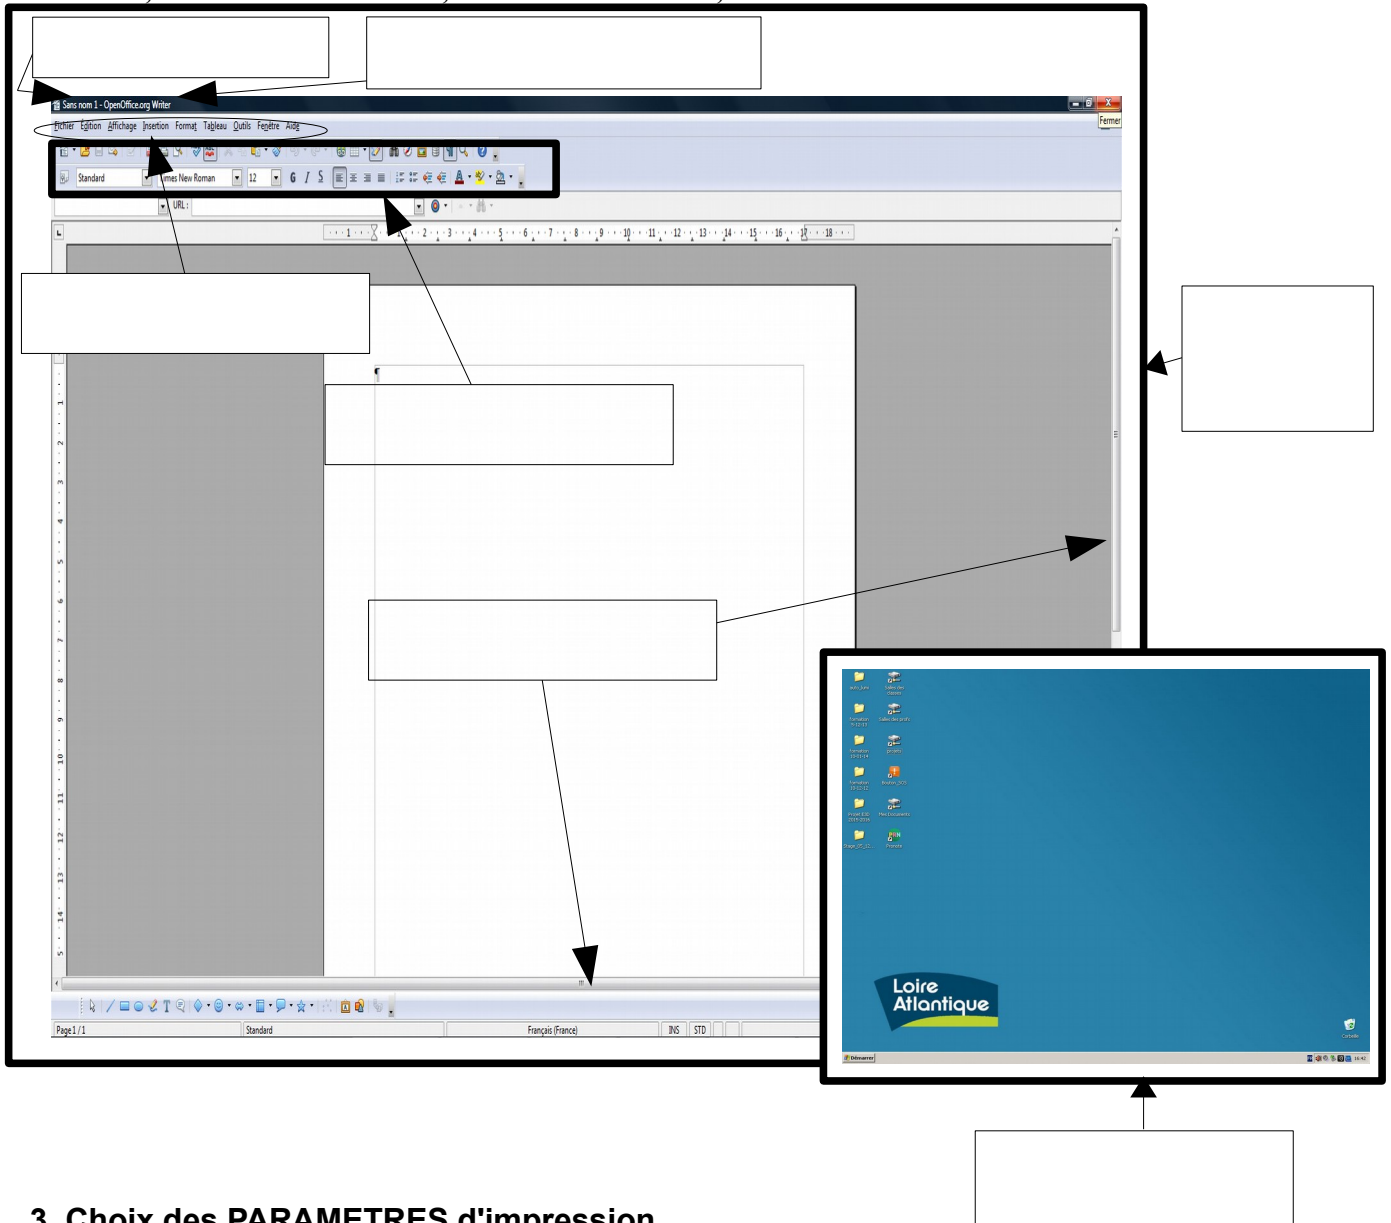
Sans nom 1 - OpenOffice.org Writer

Fermer

Fichier Edition Affichage Insertion Format Tableau Outils Fenêtre Aide

Standard Times New Roman 12 G I S

URL :

1 2 3 4 5 6 7 8 9 10 11 12 13 14 15 16 17 18

Page 1 / 1 Standard Français (France) INS STD

Loire Atlantique

Démarrer

3. Choix des PARAMETRES d'impression